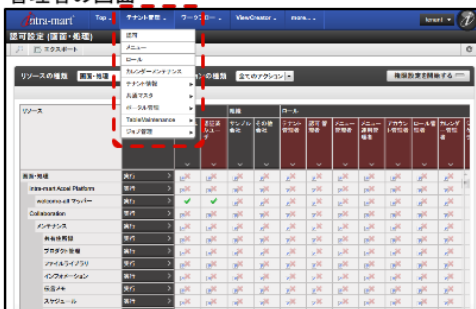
intra-mart Top テナント管理 ワークフロー ViewCreator more... tenant

認可設定 (画面・処理)

エクスポート

リソースの種類 画面・処理 の種類 全てのアクション 権限設定を開始する

リソース

認可
メニュー
ロール
カレンダーメンテナンス
テナント情報
共通マスタ
ポータル管理
TableMaintenance
ジョブ管理

組織 ロール

認証済みユーザ サンプル会社 その他会社 テナント管理者 認可管理者 メニュー管理者 メニュー資料管理者 アカウント管理者 ロール管理者 カレンダー管理者

画面・処理 実行
intra-mart Accel Platform 実行
welcome-all マッパー 実行
Collaboration 実行
メンテナンス 実行
共有施設 実行
プロダクト管理 実行
ファイルライブラリ 実行
インフォメーション 実行
伝言メモ 実行
スケジュール 実行